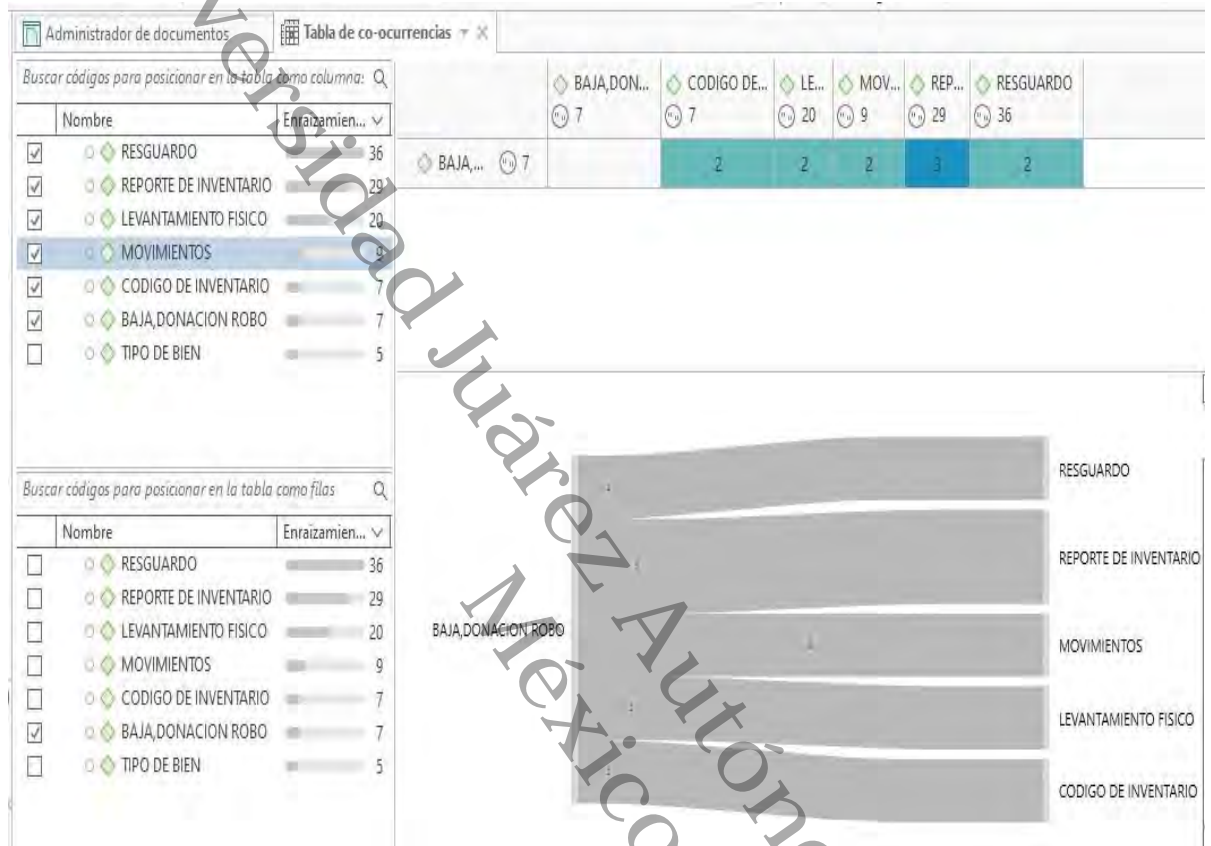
Administrador de documentos | Tabla de co-ocurrencias

Buscar códigos para posicionar en la tabla como columna:

| | Nombre | Enraizamien... |
|---|---|---|
| ☑ | RESGUARDO | 36 |
| ☑ | REPORTE DE INVENTARIO | 29 |
| ☑ | LEVANTAMIENTO FISICO | 20 |
| ☑ | MOVIMIENTOS | 9 |
| ☑ | CODIGO DE INVENTARIO | 7 |
| ☑ | BAJA,DONACION ROBO | 7 |
| ☐ | TIPO DE BIEN | 5 |

| | BAJA,DON... 7 | CODIGO DE... 7 | LE... 20 | MOV... 9 | REP... 29 | RESGUARDO 36 |
|---|---|---|---|---|---|---|
| BAJA,... 7 | | 2 | 2 | 2 | 3 | 2 |

Buscar códigos para posicionar en la tabla como filas

| | Nombre | Enraizamien... |
|---|---|---|
| ☐ | RESGUARDO | 36 |
| ☐ | REPORTE DE INVENTARIO | 29 |
| ☐ | LEVANTAMIENTO FISICO | 20 |
| ☐ | MOVIMIENTOS | 9 |
| ☐ | CODIGO DE INVENTARIO | 7 |
| ☑ | BAJA,DONACION ROBO | 7 |
| ☐ | TIPO DE BIEN | 5 |

BAJA,DONACION ROBO

RESGUARDO

REPORTE DE INVENTARIO

MOVIMIENTOS

LEVANTAMIENTO FISICO

CODIGO DE INVENTARIO

Universidad Juárez Autónoma México